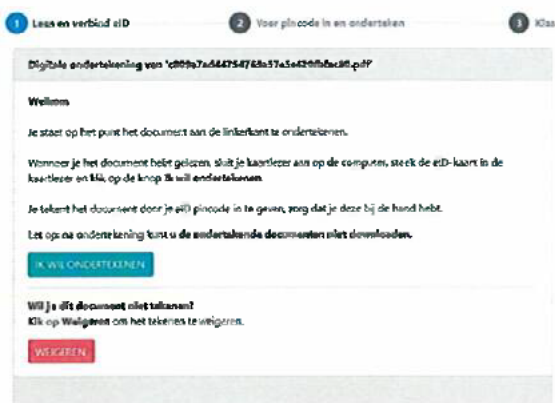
1 Lees en verbind eID

2 Voer pincode in en onderteken

3 Klaa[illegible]

Digitale ondertekening van 'c809a7a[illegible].pdf'

Welkom

Je staat op het punt het document aan de linkerkant te ondertekenen.

Wanneer je het document hebt gelezen, sluit je kaartlezer aan op de computer, steek de eID-kaart in de kaartlezer en klik op de knop Ik wil ondertekenen.

Je tekent het document door je eID pincode in te geven, zorg dat je deze bij de hand hebt.

Let op: na ondertekening kunt u de ondertekende documenten niet downloaden.

IK WIL ONDERTEKENEN

Wil je dit document niet tekenen?
Klik op Weigeren om het tekenen te weigeren.

WEIGEREN